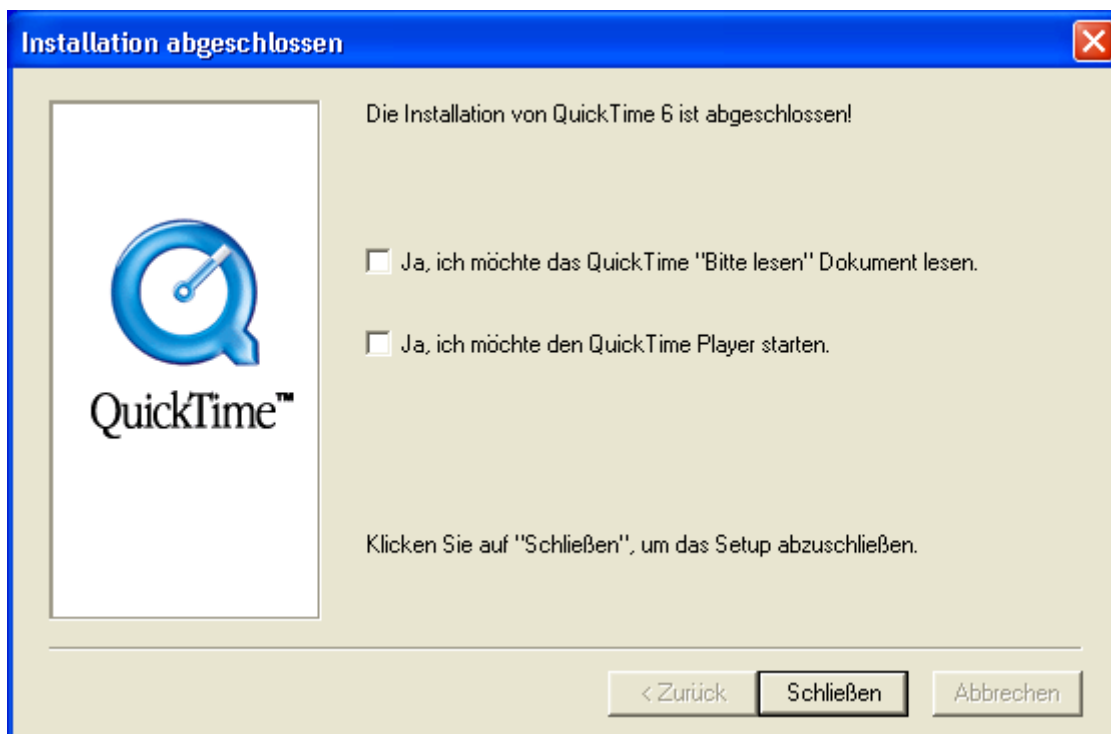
Installation abgeschlossen

QuickTime™

Die Installation von QuickTime 6 ist abgeschlossen!

Ja, ich möchte das QuickTime "Bitte lesen" Dokument lesen.

Ja, ich möchte den QuickTime Player starten.

Klicken Sie auf "Schließen", um das Setup abzuschließen.

< Zurück | Schließen | Abbrechen